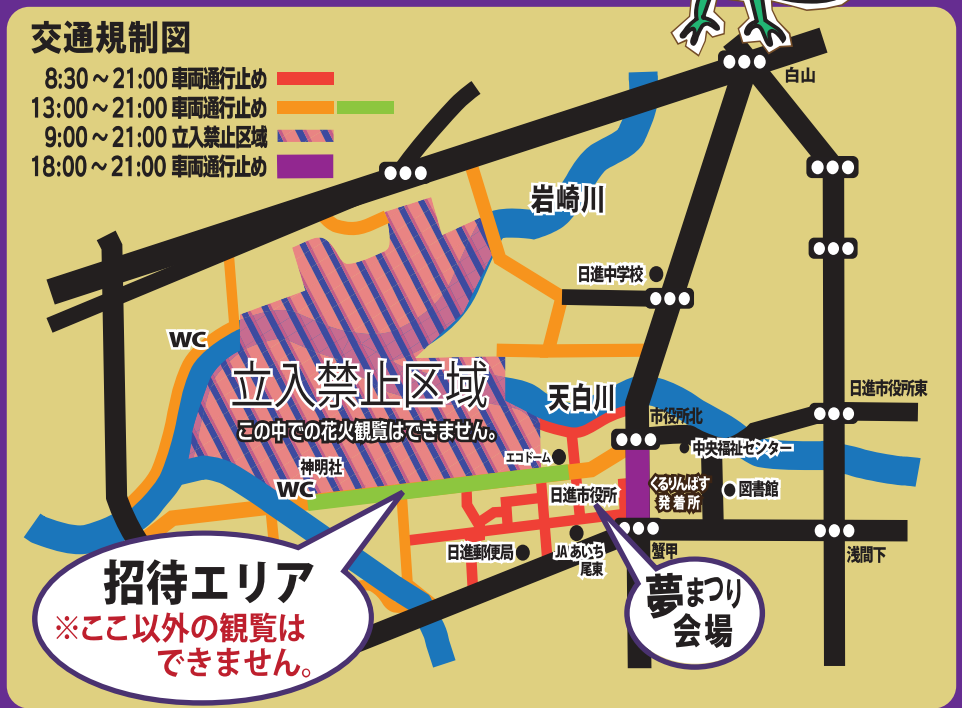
交通規制図

8:30～21:00 車両通行止め
13:00～21:00 車両通行止め
9:00～21:00 立入禁止区域
18:00～21:00 車両通行止め

白山

岩崎川

日進中学校

WC

立入禁止区域
この中での花火観覧はできません。

天白川

市役所北

日進市役所東

中央福祉センター

神明社

エコドーム

WC

日進市役所

くるりんばす発着所

図書館

日進郵便局

JAあいち尾東

蟹甲

浅間下

招待エリア
※ここ以外の観覧はできません。

夢まつり会場